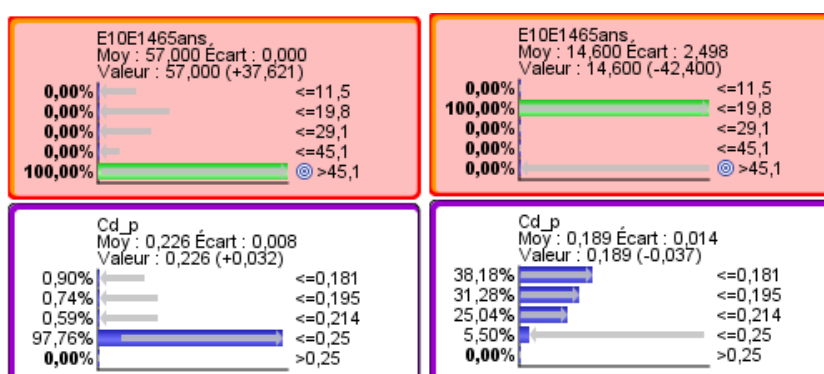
E10E1465ans
Moy : 57,000 Écart : 0,000
Valeur : 57,000 (+37,621)

| | |
|---|---|
| 0,00% | <=11,5 |
| 0,00% | <=19,8 |
| 0,00% | <=29,1 |
| 0,00% | <=45,1 |
| 100,00% | >45,1 |

E10E1465ans
Moy : 14,600 Écart : 2,498
Valeur : 14,600 (-42,400)

| | |
|---|---|
| 0,00% | <=11,5 |
| 100,00% | <=19,8 |
| 0,00% | <=29,1 |
| 0,00% | <=45,1 |
| 0,00% | >45,1 |

Cd_p
Moy : 0,226 Écart : 0,008
Valeur : 0,226 (+0,032)

| | |
|---|---|
| 0,90% | <=0,181 |
| 0,74% | <=0,195 |
| 0,59% | <=0,214 |
| 97,76% | <=0,25 |
| 0,00% | >0,25 |

Cd_p
Moy : 0,189 Écart : 0,014
Valeur : 0,189 (-0,037)

| | |
|---|---|
| 38,18% | <=0,181 |
| 31,28% | <=0,195 |
| 25,04% | <=0,214 |
| 5,50% | <=0,25 |
| 0,00% | >0,25 |